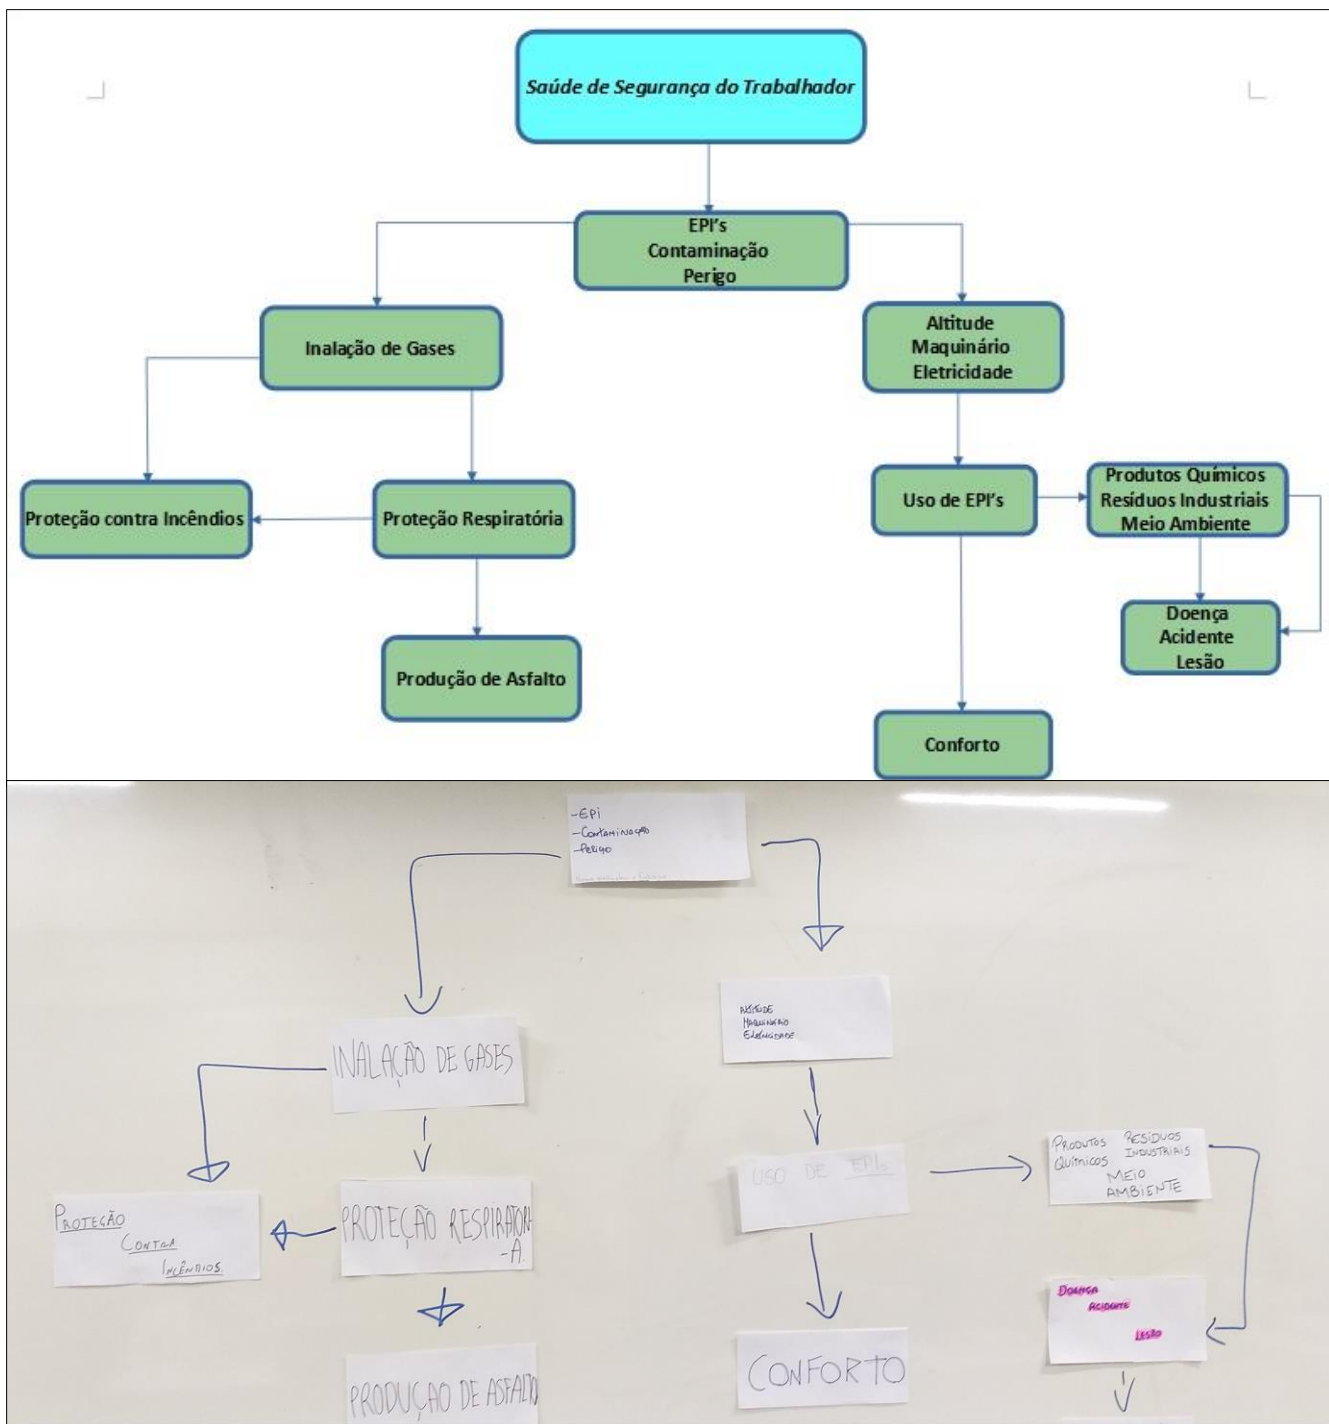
Saúde de Segurança do Trabalhador

EPI's
Contaminação
Perigo

Inalação de Gases

Altitude
Maquinário
Eletricidade

Proteção contra Incêndios

Proteção Respiratória

Uso de EPI's

Produtos Químicos
Resíduos Industriais
Meio Ambiente

Doença
Acidente
Lesão

Produção de Asfalto

Conforto

-EPI
-Contaminação
-Perigo
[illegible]

ALTITUDE
MAQUINÁRIO
ELETRICIDADE

INALAÇÃO DE GASES

USO DE EPI's

PRODUTOS QUÍMICOS RESÍDUOS INDUSTRIAIS MEIO AMBIENTE

PROTEÇÃO CONTRA INCÊNDIOS

PROTEÇÃO RESPIRATÓRI-A.

DOENÇA
ACIDENTE
LESÃO

CONFORTO

PRODUÇÃO DE ASFALTO